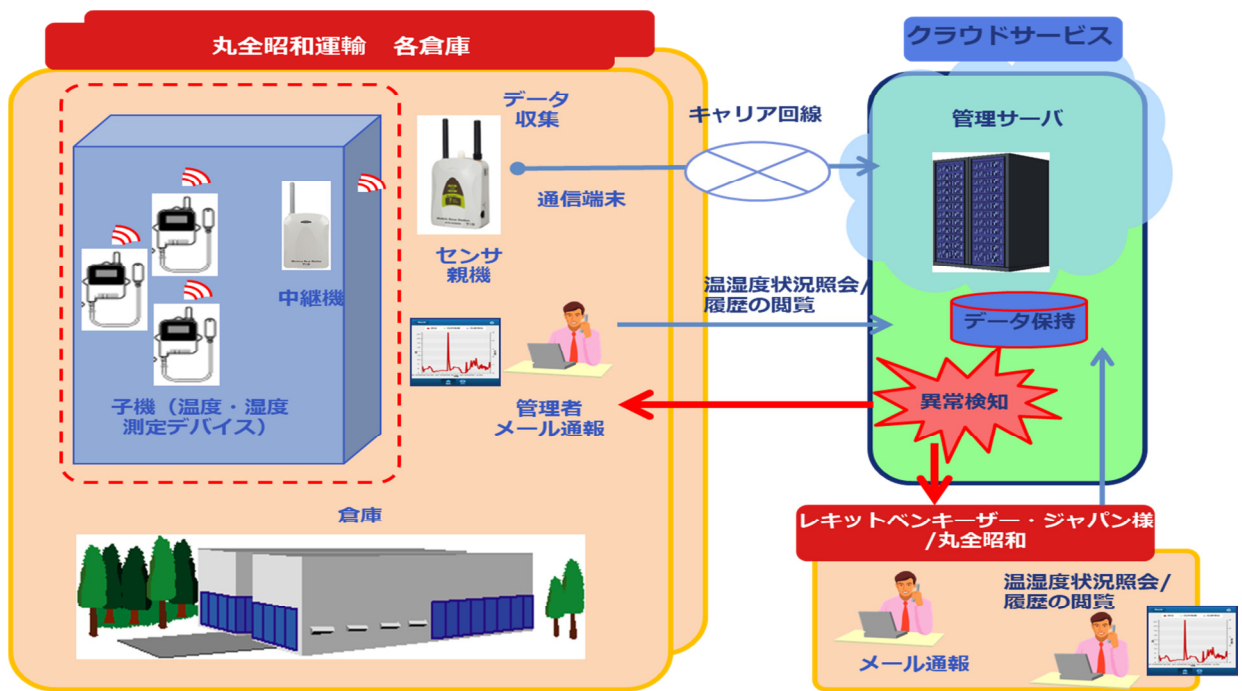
丸全昭和運輸　各倉庫

クラウドサービス

データ
収集

キャリア回線

管理サーバ

通信端末

センサ
親機

中継機

温湿度状況照会/
履歴の閲覧

データ保持

異常検知

子機（温度・湿度
測定デバイス）

管理者
メール通報

倉庫

レキットベンキーザー・ジャパン様
/丸全昭和

温湿度状況照会/
履歴の閲覧

メール通報